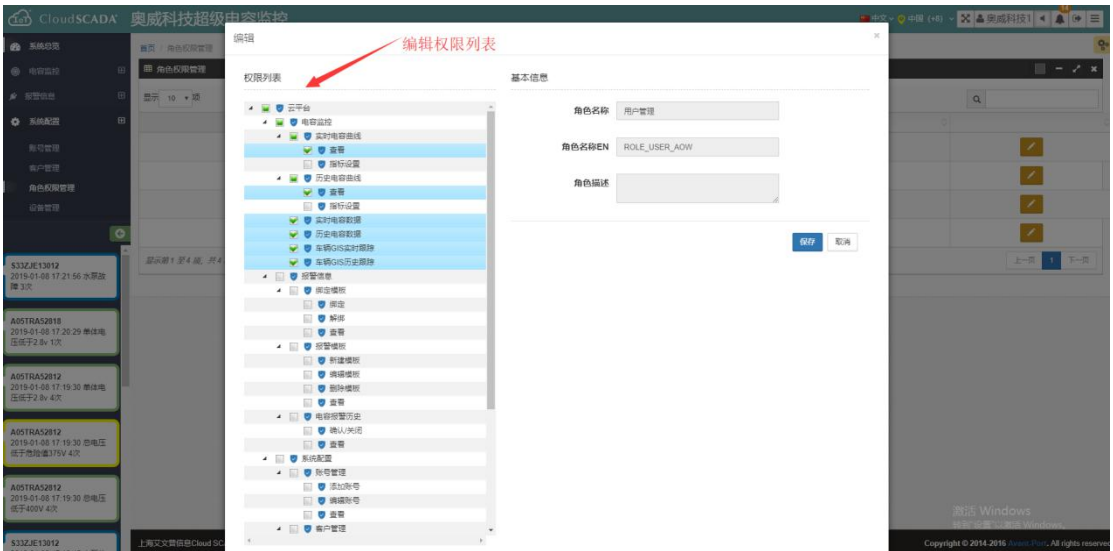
CloudSCADA 奥威科技超级电容监控

中文 中国 (+8) 奥威科技1

系统总览
电容监控
报警信息
系统配置
账号管理
客户管理
角色权限管理
设备管理

首页 / 角色权限管理
角色权限管理
显示 10 项
显示第 1 至 4 项，共 4 项
上一页 1 下一页

S33ZJE13012
2019-01-08 17:21:56 水泵故障 3次

A05TRA52018
2019-01-08 17:20:29 单体电压低于2.8v 1次

A05TRA52012
2019-01-08 17:19:30 单体电压低于2.8v 4次

A05TRA52012
2019-01-08 17:19:30 总电压低于危险值375V 4次

A05TRA52012
2019-01-08 17:19:30 总电压低于400V 4次

S33ZJE13012

上海艾文普信息Cloud SC

编辑
编辑权限列表

权限列表
云平台
电容监控
实时电容曲线
查看
指标设置
历史电容曲线
查看
指标设置
实时电容数据
历史电容数据
车辆GIS实时跟踪
车辆GIS历史跟踪
报警信息
绑定模板
绑定
解绑
查看
报警模板
新建模板
编辑模板
删除模板
查看
电容报警历史
确认/关闭
查看
系统配置
账号管理
添加账号
编辑账号
查看
客户管理

基本信息
角色名称 用户管理
角色名称EN ROLE_USER_AOW
角色描述

保存 取消

激活 Windows
转到"设置"以激活 Windows。

Copyright © 2014-2016 Aowei Port. All rights reserved